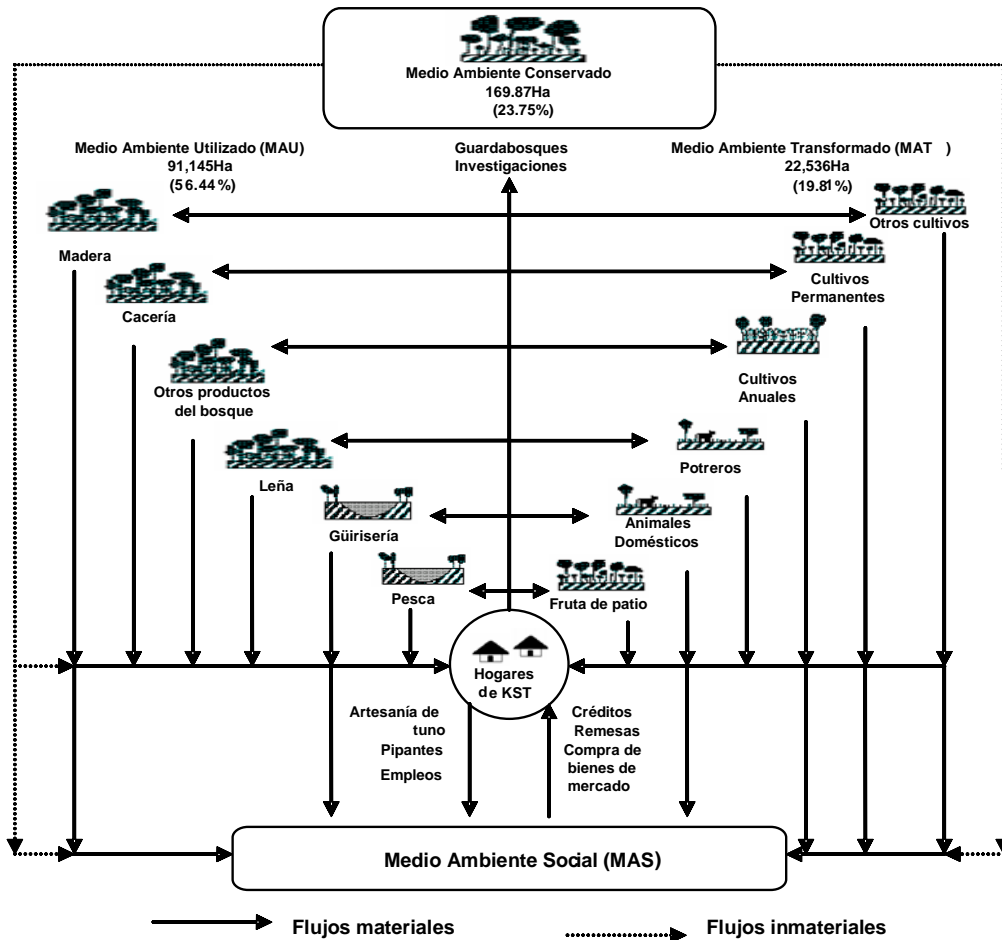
Medio Ambiente Conservado
169.87Ha
(23.75%)

Medio Ambiente Utilizado (MAU)
91,145Ha
(56.44%)

Guardabosques
Investigaciones

Medio Ambiente Transformado (MAT )
22,536Ha
(19.81%)

Madera

Otros cultivos

Cacería

Cultivos Permanentes

Otros productos del bosque

Cultivos Anuales

Leña

Potreros

Güirisería

Animales Domésticos

Pesca

Fruta de patio

Hogares de KST

Artesanía de tuno
Pipantes
Empleos

Créditos
Remesas
Compra de bienes de mercado

Medio Ambiente Social (MAS)

Flujos materiales

Flujos inmateriales